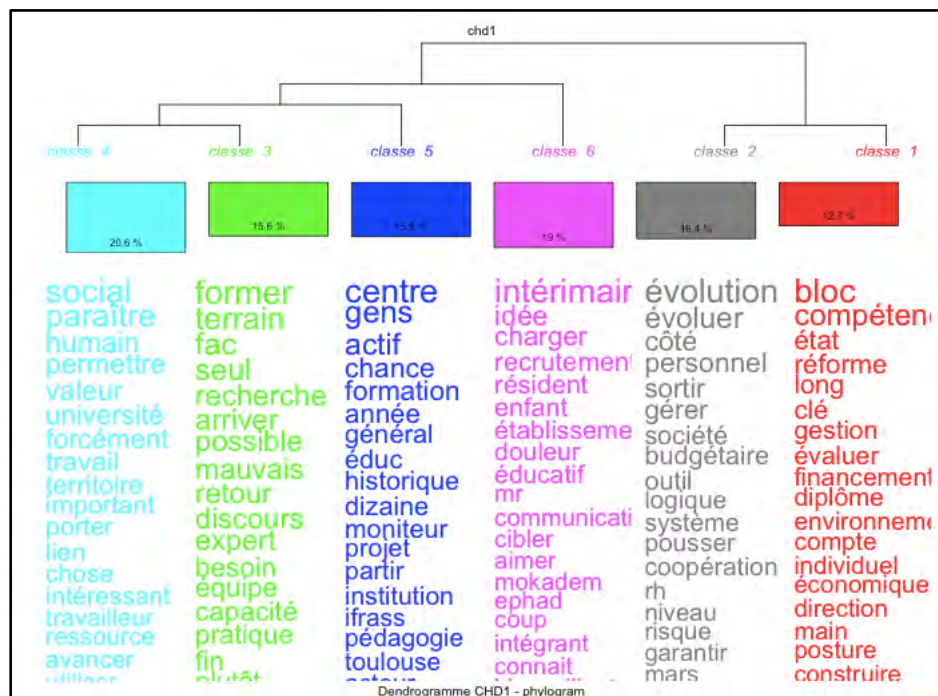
chd1

classe 4 classe 3 classe 5 classe 6 classe 2 classe 1

20.6 % 15.6 % 15.6 % 19 % 16.4 % 12.7 %

social
paraître
humain
permettre
valeur
université
forcément
travail
territoire
important
porter
lien
chose
intéressant
travailleur
ressource
avancer
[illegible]

former
terrain
fac
seul
recherche
arriver
possible
mauvais
retour
discours
expert
besoin
équipe
capacité
pratique
fin
plutôt

centre
gens
actif
chance
formation
année
général
éduc
historique
dizaine
moniteur
projet
partir
institution
ifrass
pédagogie
toulouse
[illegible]

intérimair
idée
charger
recrutement
résident
enfant
établisseme
douleur
éducatif
mr
communicati
cibler
aimer
mokadem
ephad
coup
intégrant
connait
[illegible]

évolution
évoluer
côté
personnel
sortir
gérer
société
budgétaire
outil
logique
système
pousser
coopération
rh
niveau
risque
garantir
mars

bloc
compétenc
état
réforme
long
clé
gestion
évaluer
financement
diplôme
environneme
compte
individuel
économique
direction
main
posture
construire

Dendrogramme CHD1 - phylogram